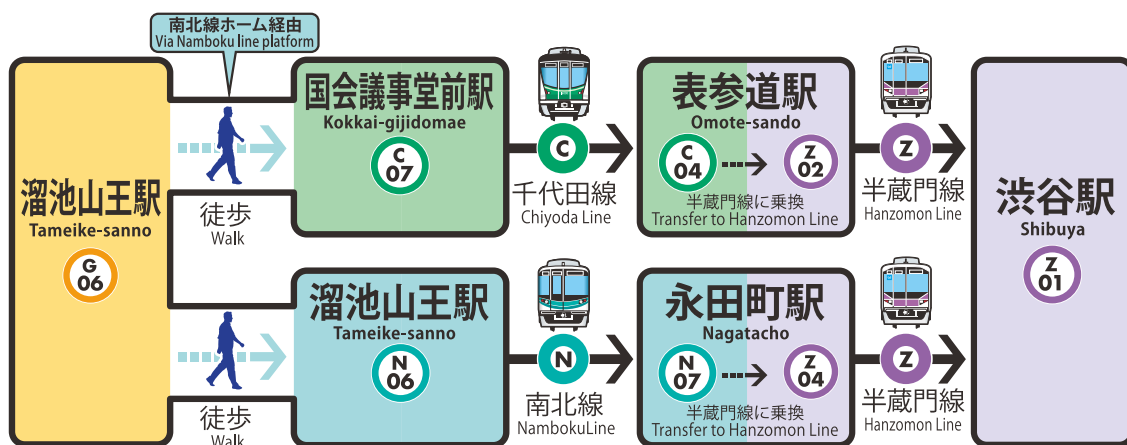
南北線ホーム経由
Via Namboku line platform

溜池山王駅
Tameike-sanno
G
06

徒歩
Walk

国会議事堂前駅
Kokkai-gijidomae
C
07

C
千代田線
Chiyoda Line

表参道駅
Omote-sando
C
04
Z
02
半蔵門線に乗換
Transfer to Hanzomon Line

Z
半蔵門線
Hanzomon Line

渋谷駅
Shibuya
Z
01

徒歩
Walk

溜池山王駅
Tameike-sanno
N
06

N
南北線
NambokuLine

永田町駅
Nagatacho
N
07
Z
04
半蔵門線に乗換
Transfer to Hanzomon Line

Z
半蔵門線
Hanzomon Line